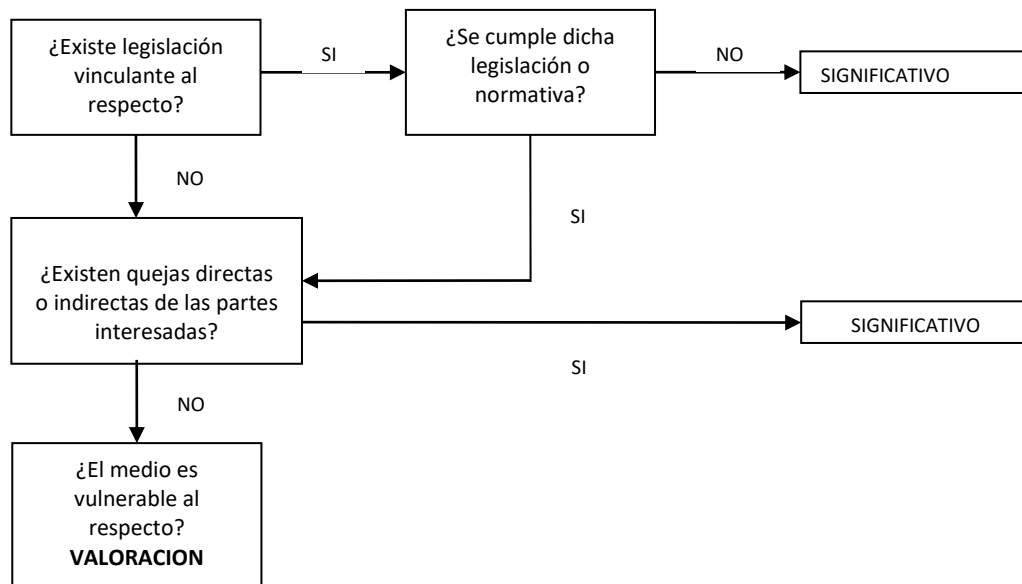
¿Existe legislación vinculante al respecto?

SI

¿Se cumple dicha legislación o normativa?

NO

SIGNIFICATIVO

NO

SI

¿Existen quejas directas o indirectas de las partes interesadas?

SIGNIFICATIVO

SI

NO

¿El medio es vulnerable al respecto?
**VALORACION**